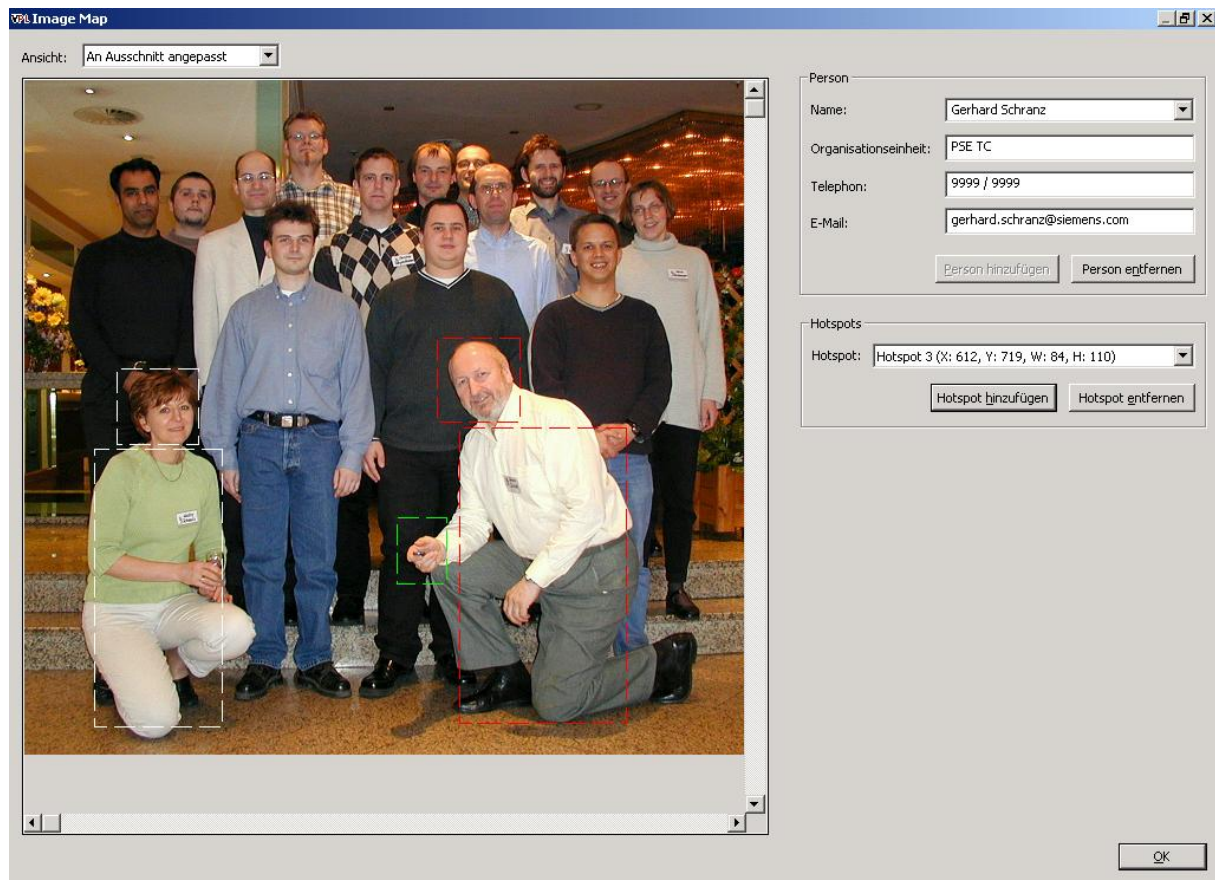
Image Map

Ansicht: An Ausschnitt angepasst

Person
Name: Gerhard Schranz
Organisationseinheit: PSE TC
Telephon: 9999 / 9999
E-Mail: gerhard.schranz@siemens.com
Person hinzufügen  Person entfernen

Hotspots
Hotspot: Hotspot 3 (X: 612, Y: 719, W: 84, H: 110)
Hotspot hinzufügen  Hotspot entfernen

OK